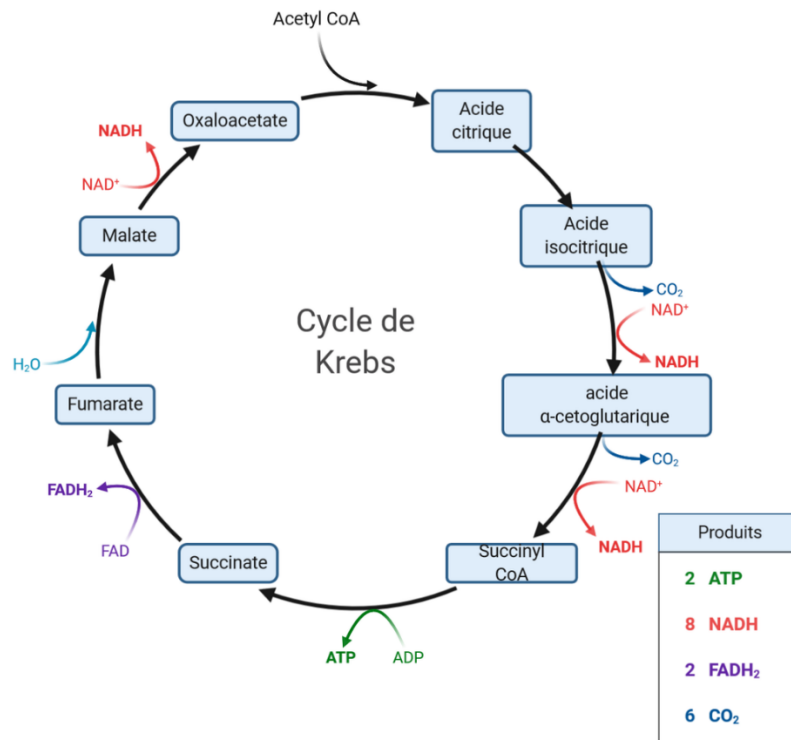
Acetyl CoA

Oxaloacetate

Acide citrique

NADH

$NAD^+$

Malate

Acide isocitrique

$CO_2$

$NAD^+$

NADH

Cycle de Krebs

$H_2O$

Fumarate

acide α-cetoglutarique

$CO_2$

$NAD^+$

$FADH_2$

FAD

NADH

Succinate

Succinyl CoA

ATP

ADP

| Produits |
|---|
| 2 ATP |
| 8 NADH |
| 2 $FADH_2$ |
| 6 $CO_2$ |